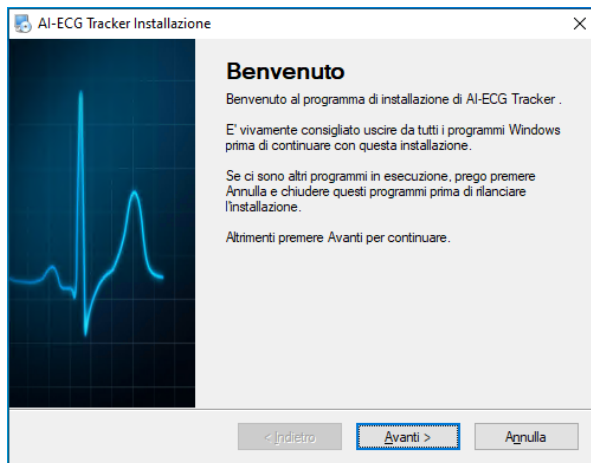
AI-ECG Tracker Installazione

Benvenuto

Benvenuto al programma di installazione di AI-ECG Tracker .

E' vivamente consigliato uscire da tutti i programmi Windows prima di continuare con questa installazione.

Se ci sono altri programmi in esecuzione, prego premere Annulla e chiudere questi programmi prima di rilanciare l'installazione.

Altrimenti premere Avanti per continuare.

< Indietro
Avanti >
Annulla